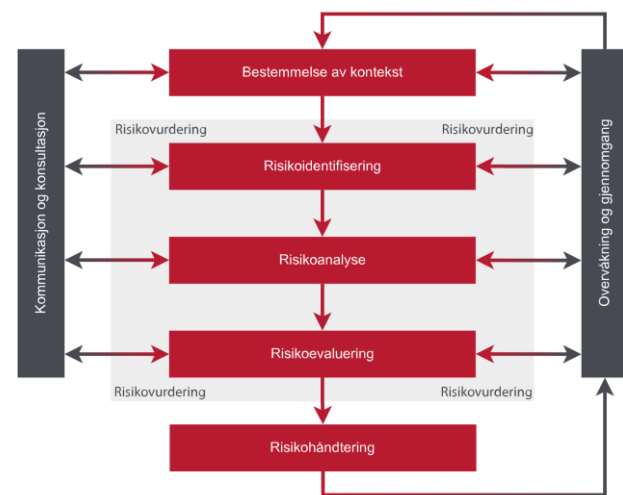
Kommunikasjon og konsultasjon

Bestemmelse av kontekst

Risikovurdering

Risikovurdering

Risikoidentifisering

Risikoanalyse

Risikoevaluering

Risikovurdering

Risikovurdering

Risikohåndtering

Overvåkning og gjennomgang